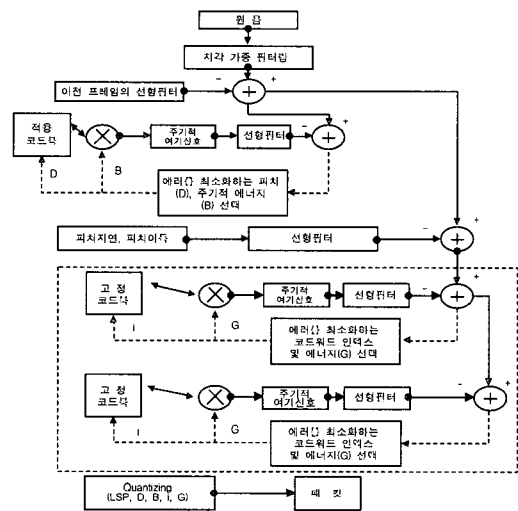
원 음

지각 가중 필터링

이전 프레임의 선형필터

+

-

적응 코드북

D

B

주기적 여기신호

선형필터

+

-

에러를 최소화하는 피치 (D), 주기적 에너지 (B) 선택

피치지연, 피치이득

선형필터

-

+

+

고 정 코드북

G

i

주기적 여기신호

선형필터

-

+

에러를 최소화하는 코드워드 인덱스 및 에너지(G) 선택

고 정 코드북

G

i

주기적 여기신호

선형필터

-

+

에러를 최소화하는 코드워드 인덱스 및 에너지(G) 선택

Quantizing (LSP, D, B, I, G)

패 킷